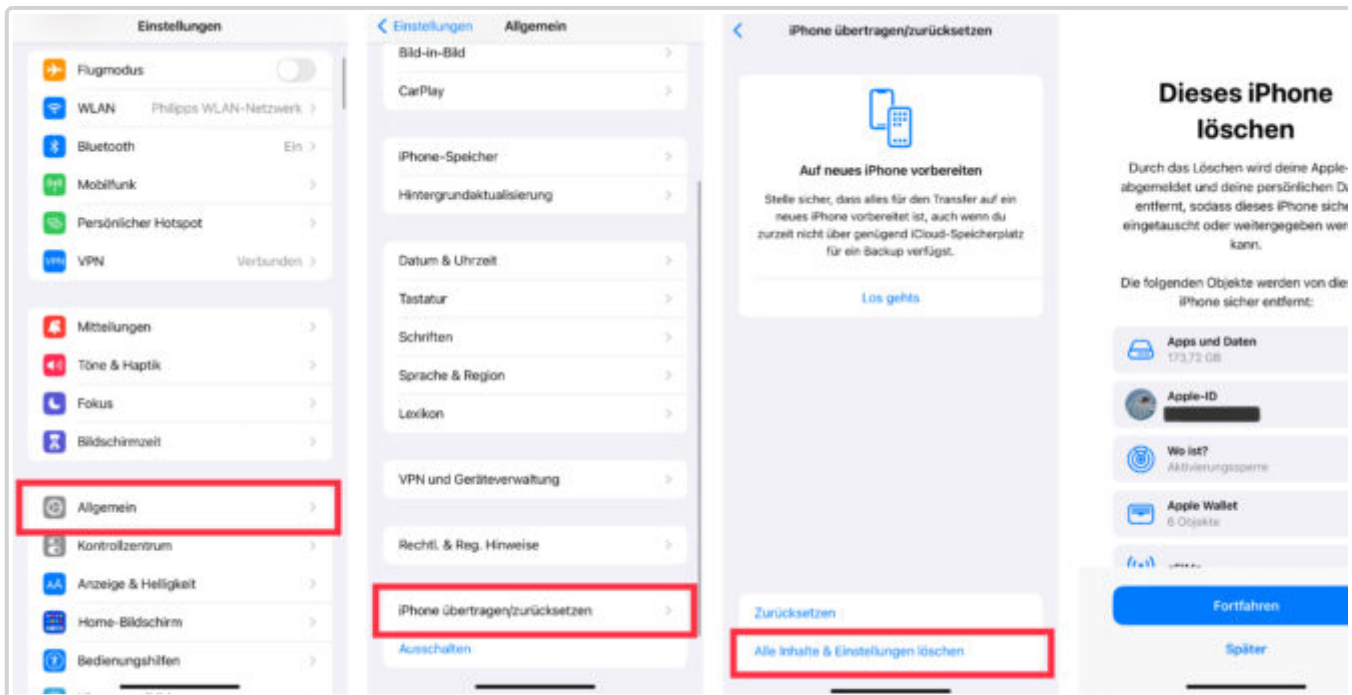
Einstellungen

Flugmodus

WLAN Philipps WLAN-Netzwerk

Bluetooth Ein

Mobilfunk

Persönlicher Hotspot

VPN Verbunden

Mitteilungen

Töne & Haptik

Fokus

Bildschirmzeit

Allgemein

Kontrollzentrum

Anzeige & Helligkeit

Home-Bildschirm

Bedienungshilfen

Einstellungen Allgemein

Bild-in-Bild

CarPlay

iPhone-Speicher

Hintergrundaktualisierung

Datum & Uhrzeit

Tastatur

Schriften

Sprache & Region

Lexikon

VPN und Geräteverwaltung

Rechtl. & Reg. Hinweise

iPhone übertragen/zurücksetzen

Ausschalten

iPhone übertragen/zurücksetzen

Auf neues iPhone vorbereiten

Stelle sicher, dass alles für den Transfer auf ein neues iPhone vorbereitet ist, auch wenn du zurzeit nicht über genügend iCloud-Speicherplatz für ein Backup verfügst.

Los gehts

Zurücksetzen

Alle Inhalte & Einstellungen löschen

Dieses iPhone löschen

Durch das Löschen wird deine Apple- abgemeldet und deine persönlichen D entfernt, sodass dieses iPhone siche eingetauscht oder weitergegeben wer kann.

Die folgenden Objekte werden von die iPhone sicher entfernt:

Apps und Daten
173,72 GB

Apple-ID

Wo ist?
Aktivierungssperre

Apple Wallet
6 Objekte

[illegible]

Fortfahren

Später